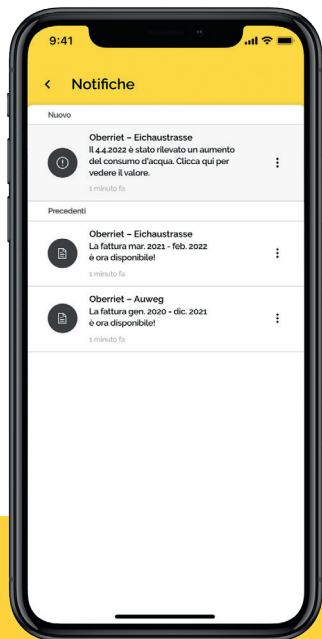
9:41

Notifiche

Nuovo

Oberriet – Eichaustrasse
Il 4.4.2022 è stato rilevato un aumento del consumo d'acqua. Clicca qui per vedere il valore.
1 minuto fa

Precedenti

Oberriet – Eichaustrasse
La fattura mar. 2021 - feb. 2022 è ora disponibile!
1 minuto fa

Oberriet – Auweg
La fattura gen. 2020 - dic. 2021 è ora disponibile!
1 minuto fa